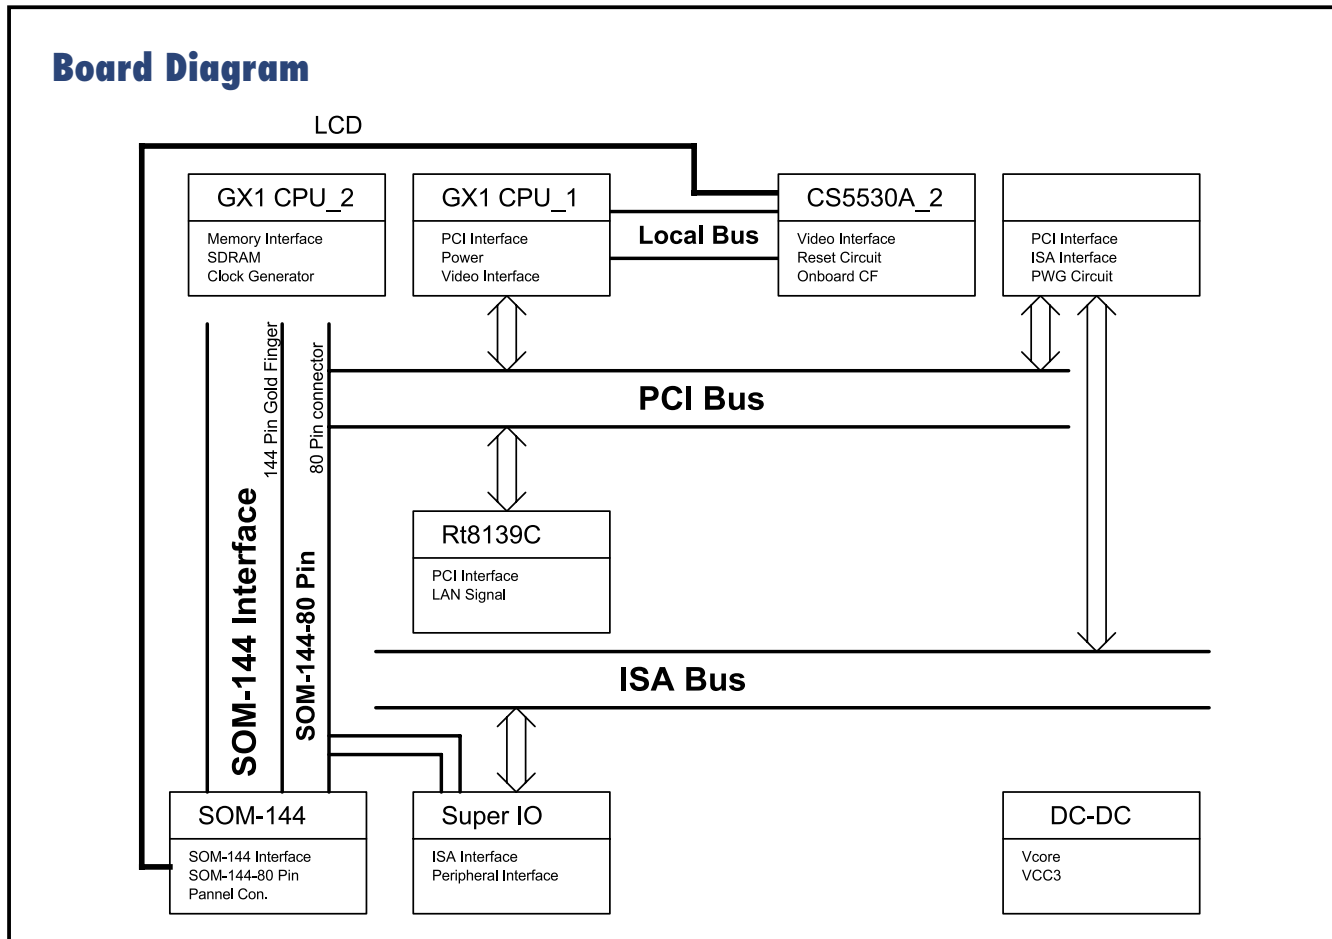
Board Diagram

LCD

GX1 CPU_2
Memory Interface
SDRAM
Clock Generator

GX1 CPU_1
PCI Interface
Power
Video Interface

Local Bus

CS5530A_2
Video Interface
Reset Circuit
Onboard CF

PCI Interface
ISA Interface
PWG Circuit

144 Pin Gold Finger

80 Pin connector

PCI Bus

SOM-144 Interface

SOM-144-80 Pin

Rt8139C
PCI Interface
LAN Signal

ISA Bus

SOM-144
SOM-144 Interface
SOM-144-80 Pin
Pannel Con.

Super IO
ISA Interface
Peripheral Interface

DC-DC
Vcore
VCC3